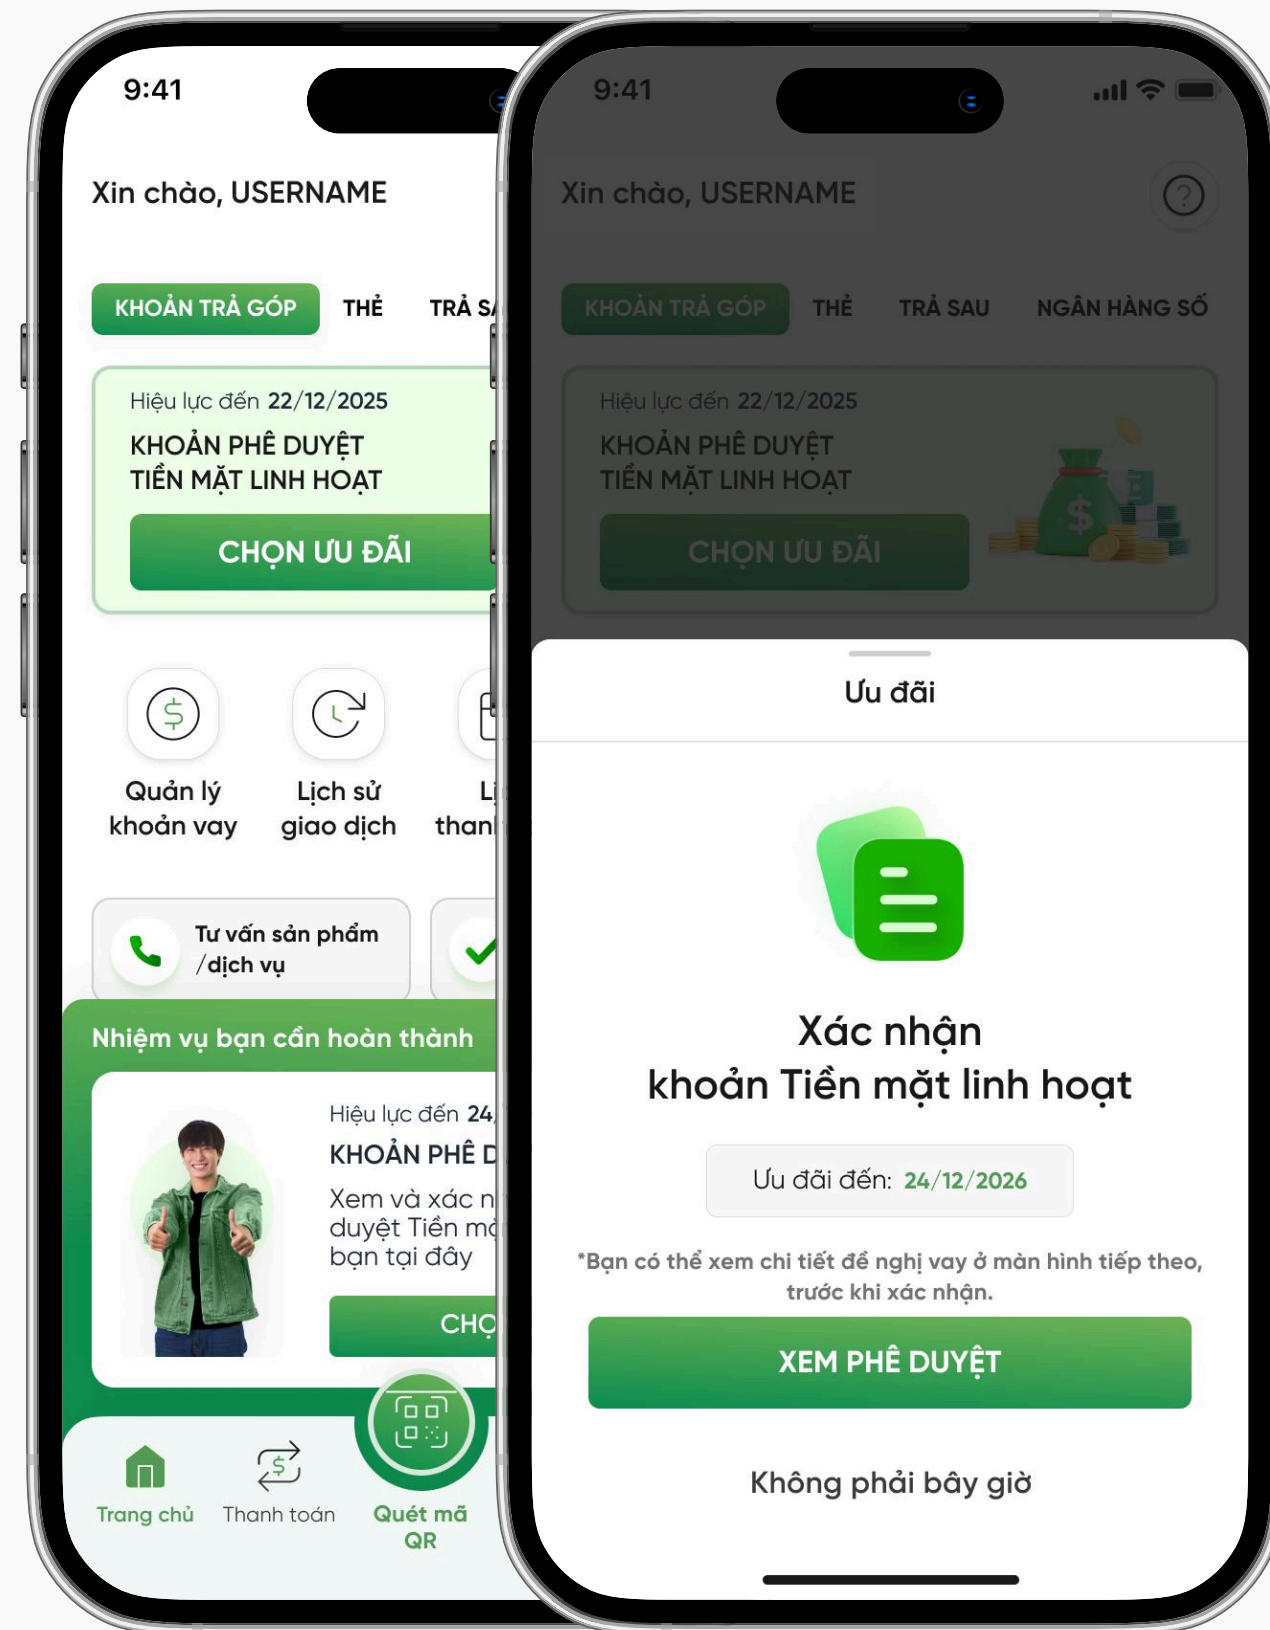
9:41

Xin chào, USERNAME

KHOẢN TRẢ GÓP THẺ TRẢ S

Hiệu lực đến 22/12/2025
KHOẢN PHÊ DUYỆT
TIỀN MẶT LINH HOẠT
CHỌN ƯU ĐÃI

Quản lý khoản vay
Lịch sử giao dịch
Li thanh

Tư vấn sản phẩm /dịch vụ

Nhiệm vụ bạn cần hoàn thành

Hiệu lực đến 24
KHOẢN PHÊ D
Xem và xác n duyệt Tiền m bạn tại đây
CHỌ

Trang chủ
Thanh toán
Quét mã QR

9:41

Xin chào, USERNAME

KHOẢN TRẢ GÓP THẺ TRẢ SAU NGÂN HÀNG SỐ

Hiệu lực đến 22/12/2025
KHOẢN PHÊ DUYỆT
TIỀN MẶT LINH HOẠT
CHỌN ƯU ĐÃI

Ưu đãi

Xác nhận
khoản Tiền mặt linh hoạt

Ưu đãi đến: 24/12/2026

*Bạn có thể xem chi tiết đề nghị vay ở màn hình tiếp theo, trước khi xác nhận.

XEM PHÊ DUYỆT

Không phải bây giờ